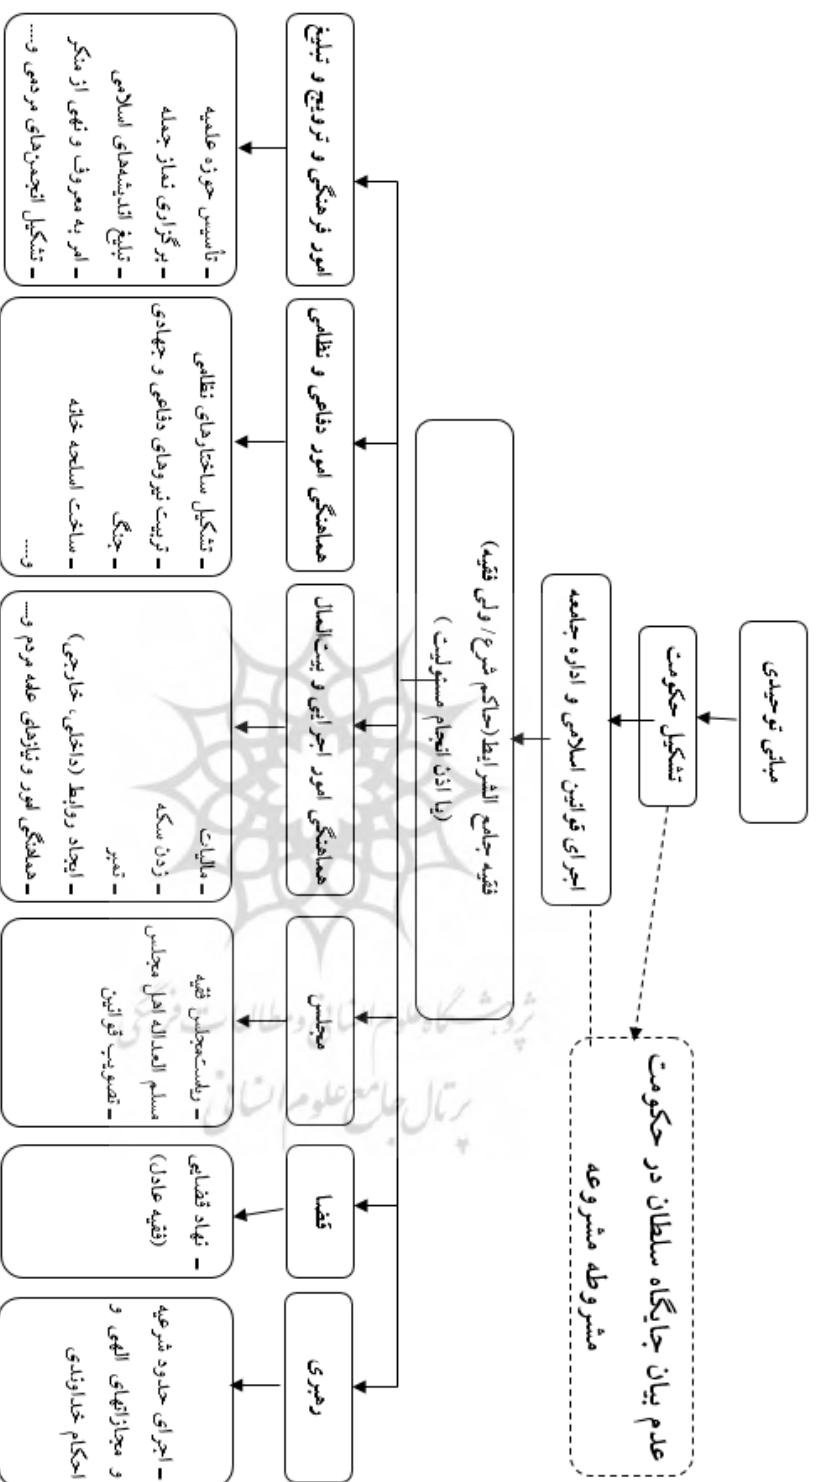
مبانی توحیدی

تشکیل حکومت

اجرای قوانین اسلامی و اداره جامعه

فقیه جامع الشرایط (حاکم شرع/ ولی فقیه)
(با اذن انجام مسئولیت)

عدم بیان جایگاه سلطان در حکومت
مشروطه مشروعه

امور فرهنگی و ترویج و تبلیغ
– تأسیس حوزه علمیه
– برگزاری نماز جمعه
– تبلیغ اندیشه‌های اسلامی
– امر به معروف و نهی از منکر
– تشکیل انجمن‌های مردمی و ....

هماهنگی امور دفاعی و نظامی
– تشکیل ساختارهای نظامی
– تربیت نیروهای دفاعی و جهادی
– جنگ
– ساخت اسلحه خانه
و ....

هماهنگی امور اجرایی و بیت‌المال
– مالیات
– زدن سکه
– تعیر
– ایجاد روابط (داخلی، خارجی)
– هماهنگی امور و نیازهای عامه مردم و ...

مجلس
– ریاست مجلس فقیه
مسلم العداله اهل مجلس
– تصویب قوانین

قضا
– نهاد قضایی
(فقیه عادل)

رهبری
– اجرای حدود شرعیه
و مجازاتهای الهی و
احکام خداوندی

پژوهشگاه علوم انسانی و مطالعات فرهنگی
پرتال جامع علوم انسانی